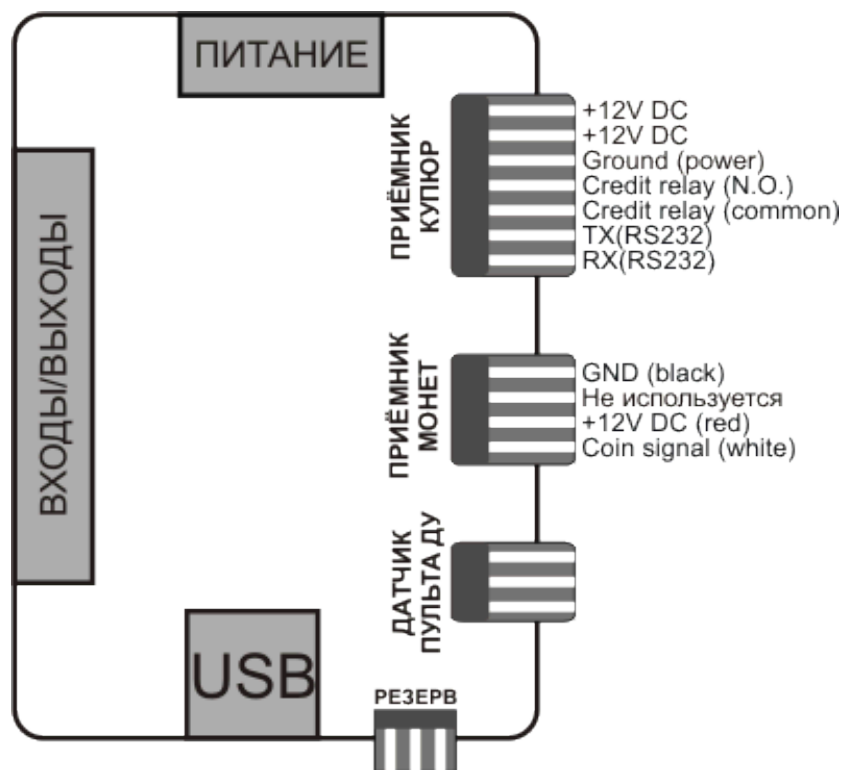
ПИТАНИЕ

ВХОДЫ/ВЫХОДЫ

ПРИЁМНИК КУПЮР

+12V DC
+12V DC
Ground (power)
Credit relay (N.O.)
Credit relay (common)
TX(RS232)
RX(RS232)

ПРИЁМНИК МОНЕТ

GND (black)
Не используется
+12V DC (red)
Coin signal (white)

ДАТЧИК ПУЛЬТА ДУ

USB

РЕЗЕРВ